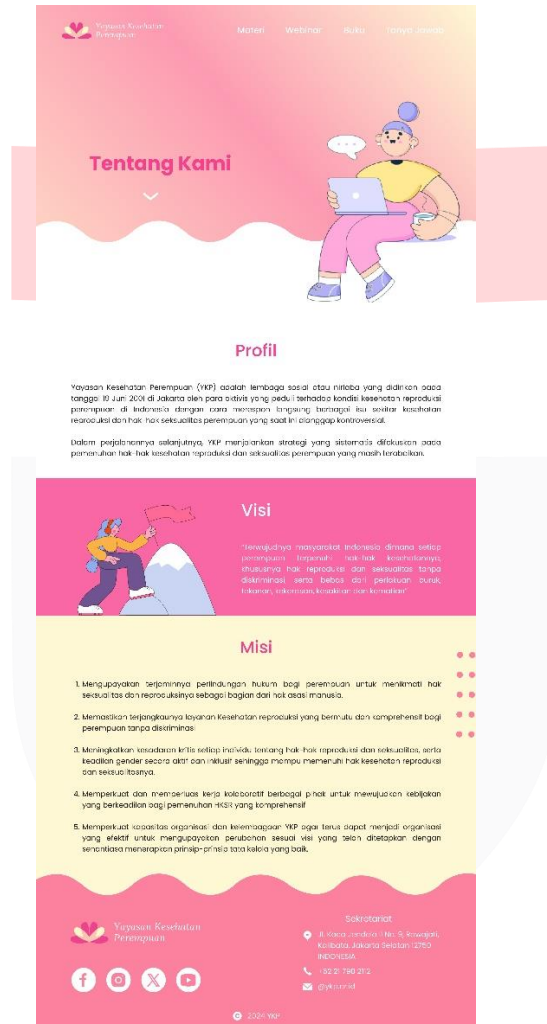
Yayasan Kesehatan Perempuan

Materi Webinar Buku Tanya Jawab

Tentang Kami

Profil

Yayasan Kesehatan Perempuan (YKP) adalah lembaga sosial atau nirlaba yang didirikan pada tanggal 10 Juni 2001 di Jakarta oleh para aktivis yang peduli terhadap kondisi kesehatan reproduksi perempuan di Indonesia dengan cara merespon langsung berbagai isu seputar kesehatan reproduksi dan hak-hak seksualitas perempuan yang saat ini dianggap kontroversial.

Dalam perjalanannya selanjutnya, YKP menjalankan strategi yang sistematis difokuskan pada pemenuhan hak-hak kesehatan reproduksi dan seksualitas perempuan yang masih terabaikan.

Visi

"Terwujudnya masyarakat Indonesia dimana setiap perempuan terpenuhi hak-hak kesehatannya, khususnya hak reproduksi dan seksualitas tanpa diskriminasi serta bebas dari perlakuan buruk, tekanan, kekerasan, kesakitan dan kematian"

Misi

1. Mengupayakan terjaminnya perlindungan hukum bagi perempuan untuk menikmati hak seksualitas dan reproduksinya sebagai bagian dari hak asasi manusia.

2. Memastikan terjangkaunya layanan Kesehatan reproduksi yang bermutu dan komprehensif bagi perempuan tanpa diskriminasi.

3. Meningkatkan kesadaran kritis setiap individu tentang hak-hak reproduksi dan seksualitas, serta keadilan gender secara aktif dan inklusif sehingga mampu memenuhi hak kesehatan reproduksi dan seksualitasnya.

4. Memperkuat dan memperluas kerja kolaboratif berbagai pihak untuk mewujudkan kebijakan yang berkeadilan bagi pemenuhan HKSR yang komprehensif

5. Memperkuat kapasitas organisasi dan kelembagaan YKP agar terus dapat menjadi organisasi yang efektif untuk mengupayakan perubahan sesuai visi yang telah ditetapkan dengan senantiasa menerapkan prinsip-prinsip tata kelola yang baik.

Yayasan Kesehatan Perempuan

Sekretariat

Jl. Kaca Jendela I No. 9, Rawajati, Kalibata, Jakarta Selatan 12750 INDONESIA

+62 21 790 213

@ykpdotid

© 2024 mp